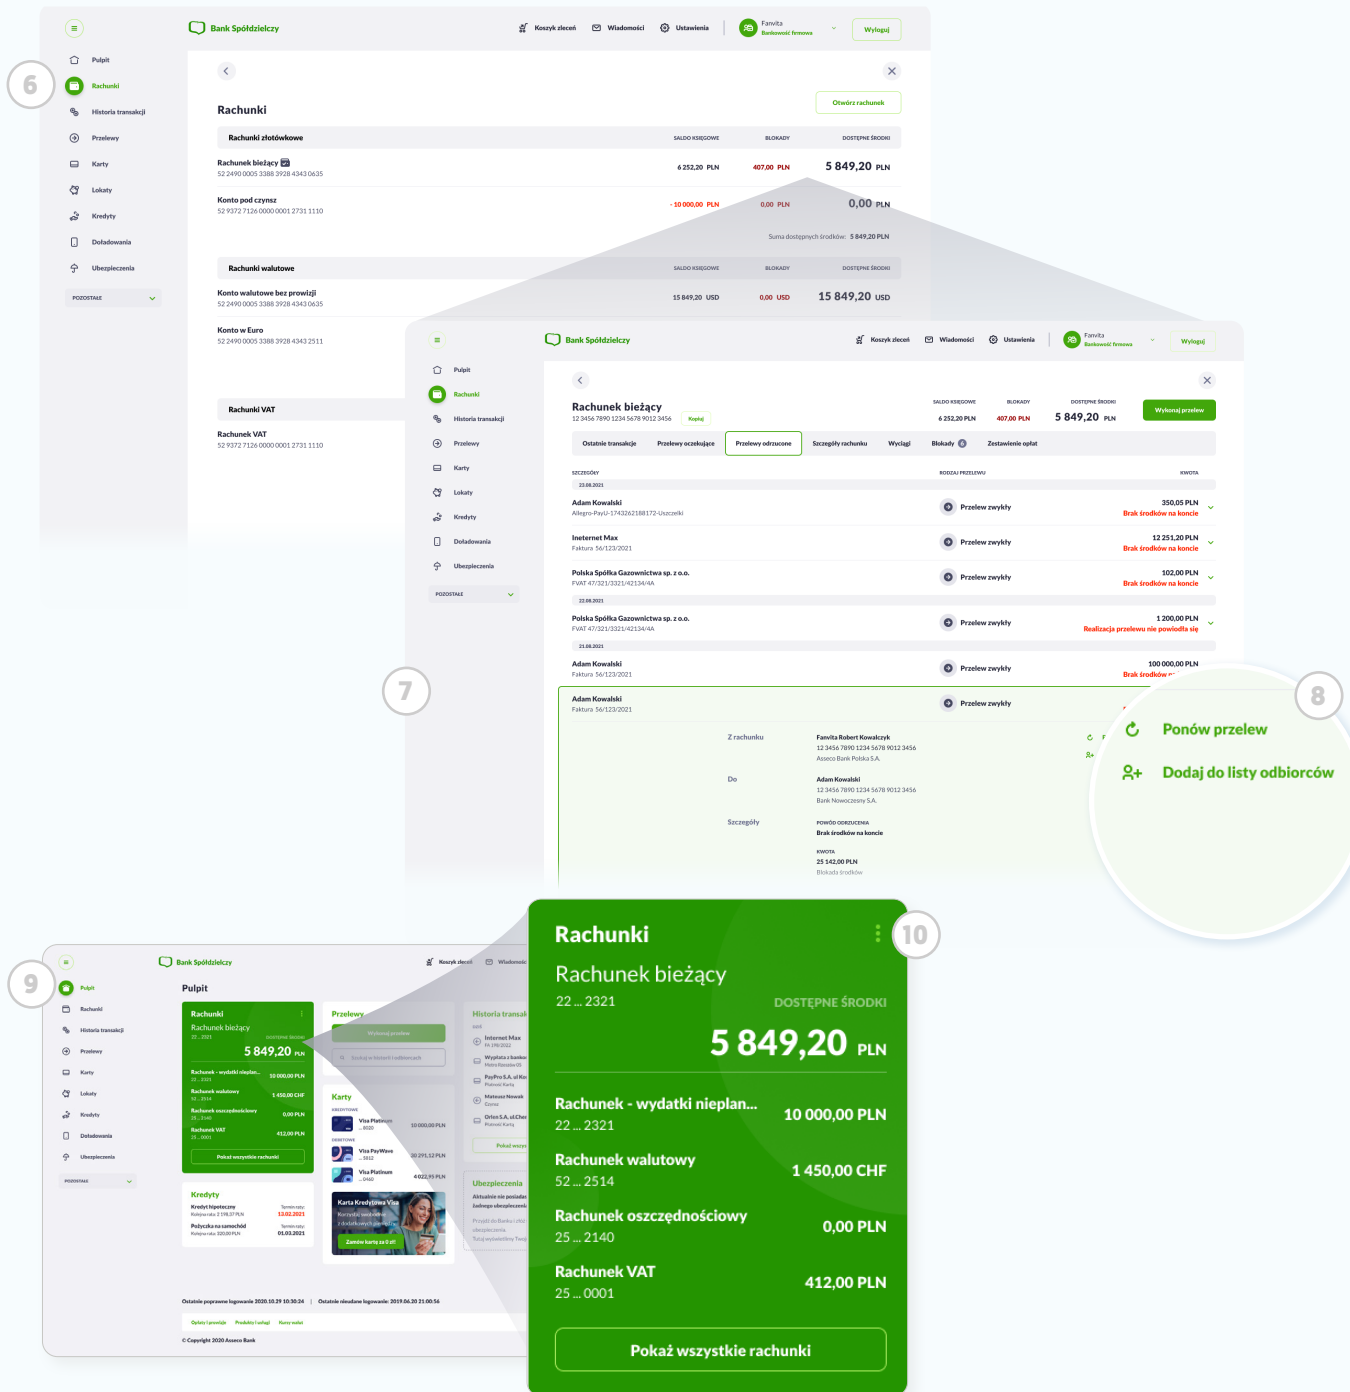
Bank Spółdzielczy

Koszyk zleceń Wiadomości Ustawienia Fanvita Bankowość firmowa Wyloguj

6

Pulpit
Rachunki
Historia transakcji
Przelewy
Karty
Lokaty
Kredyty
Doładowania
Ubezpieczenia
POZOSTAŁE

Rachunki

Otwórz rachunek

| Rachunki złotówkowe | SALDO KSIĘGOWE | BLOKADY | DOSTĘPNE ŚRODKI |
|---|---|---|---|
| Rachunek bieżący 52 2490 0005 3388 3928 4343 0635 | 6 252,20 PLN | 407,00 PLN | 5 849,20 PLN |
| Konto pod czynsz 52 9372 7126 0000 0001 2731 1110 | - 10 000,00 PLN | 0,00 PLN | 0,00 PLN |

Suma dostępnych środków: 5 849,20 PLN

| Rachunki walutowe | SALDO KSIĘGOWE | BLOKADY | DOSTĘPNE ŚRODKI |
|---|---|---|---|
| Konto walutowe bez prowizji 52 2490 0005 3388 3928 4343 0635 | 15 849,20 USD | 0,00 USD | 15 849,20 USD |
| Konto w Euro 52 2490 0005 3388 3928 4343 2511 | | | |

Rachunki VAT

Rachunek VAT
52 9372 7126 0000 0001 2731 1110

Bank Spółdzielczy

Koszyk zleceń Wiadomości Ustawienia Fanvita Bankowość firmowa Wyloguj

Pulpit
Rachunki
Historia transakcji
Przelewy
Karty
Lokaty
Kredyty
Doładowania
Ubezpieczenia
POZOSTAŁE

Rachunek bieżący
12 3456 7890 1234 5678 9012 3456 Kopiuj

SALDO KSIĘGOWE 6 252,20 PLN BLOKADY 407,00 PLN DOSTĘPNE ŚRODKI 5 849,20 PLN

Wykonaj przelew

Ostatnie transakcje Przelewy oczekujące Przelewy odrzucone Szczegóły rachunku Wyciągi Blokady 4 Zestawienie opłat

SZCZEGÓŁY RODZAJ PRZELEWU KWOTA

23.08.2021

Adam Kowalski
Allegro-PayU-1743262188172-Uszczelki
Przelew zwykły
350,05 PLN
Brak środków na koncie

Ineternet Max
Faktura 56/123/2021
Przelew zwykły
12 251,20 PLN
Brak środków na koncie

Polska Spółka Gazownictwa sp. z o.o.
FVAT 47/321/3321/42134/4A
Przelew zwykły
102,00 PLN
Brak środków na koncie

22.08.2021

Polska Spółka Gazownictwa sp. z o.o.
FVAT 47/321/3321/42134/4A
Przelew zwykły
1 200,00 PLN
Realizacja przelewu nie powiodła się

21.08.2021

Adam Kowalski
Faktura 56/123/2021
Przelew zwykły
100 000,00 PLN
Brak środków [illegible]

7

Adam Kowalski
Faktura 56/123/2021
Przelew zwykły

Z rachunku
Fanvita Robert Kowalczyk
12 3456 7890 1234 5678 9012 3456
Asseco Bank Polska S.A.

Do
Adam Kowalski
12 3456 7890 1234 5678 9012 3456
Bank Nowoczesny S.A.

Szczegóły
POWÓD ODRZUCENIA
Brak środków na koncie

KWOTA
25 142,00 PLN
Blokada środków

8

Ponów przelew
Dodaj do listy odbiorców

9

Bank Spółdzielczy
Koszyk zleceń Wiadomości

Pulpit
Rachunki
Historia transakcji
Przelewy
Karty
Lokaty
Kredyty
Doładowania
Ubezpieczenia
POZOSTAŁE

Pulpit

Rachunki
Rachunek bieżący
22 ... 2321
DOSTĘPNE ŚRODKI
5 849,20 PLN
Rachunek - wydatki nieplan... 22 ... 2321 10 000,00 PLN
Rachunek walutowy 52 ... 2514 1 450,00 CHF
Rachunek oszczędnościowy 25 ... 2140 0,00 PLN
Rachunek VAT 25 ... 0001 412,00 PLN
Pokaż wszystkie rachunki

Przelewy
Wykonaj przelew
Szukaj w historii i odbiorcach

Historia transak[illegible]
Internet Max
Wypłata z bankom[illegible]
PayPro S.A. ul. Ka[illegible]
Mateusz Nowak
Orlen S.A. ul.Che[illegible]
Pokaż wszy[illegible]

Karty
Visa Platinum 10 000,00 PLN
Visa PayWave 30 291,12 PLN
Visa Platinum 4 022,95 PLN

Kredyty
Kredyt hipoteczny Termin raty: 13.02.2021
Pożyczka na samochód Termin raty: 01.03.2021

Karta Kredytowa Visa
Zamów kartę za 0 zł!

Ubezpieczenia

Ostatnie poprawne logowanie 2020.10.29 10:30:24 | Ostatnie nieudane logowanie: 2019.06.20 21:00:56

Opłaty i prowizje Produkty i usługi Kursy walut

© Copyright 2020 Asseco Bank

Rachunki
10
Rachunek bieżący
22 ... 2321
DOSTĘPNE ŚRODKI
5 849,20 PLN
Rachunek - wydatki nieplan... 22 ... 2321 10 000,00 PLN
Rachunek walutowy 52 ... 2514 1 450,00 CHF
Rachunek oszczędnościowy 25 ... 2140 0,00 PLN
Rachunek VAT 25 ... 0001 412,00 PLN
Pokaż wszystkie rachunki